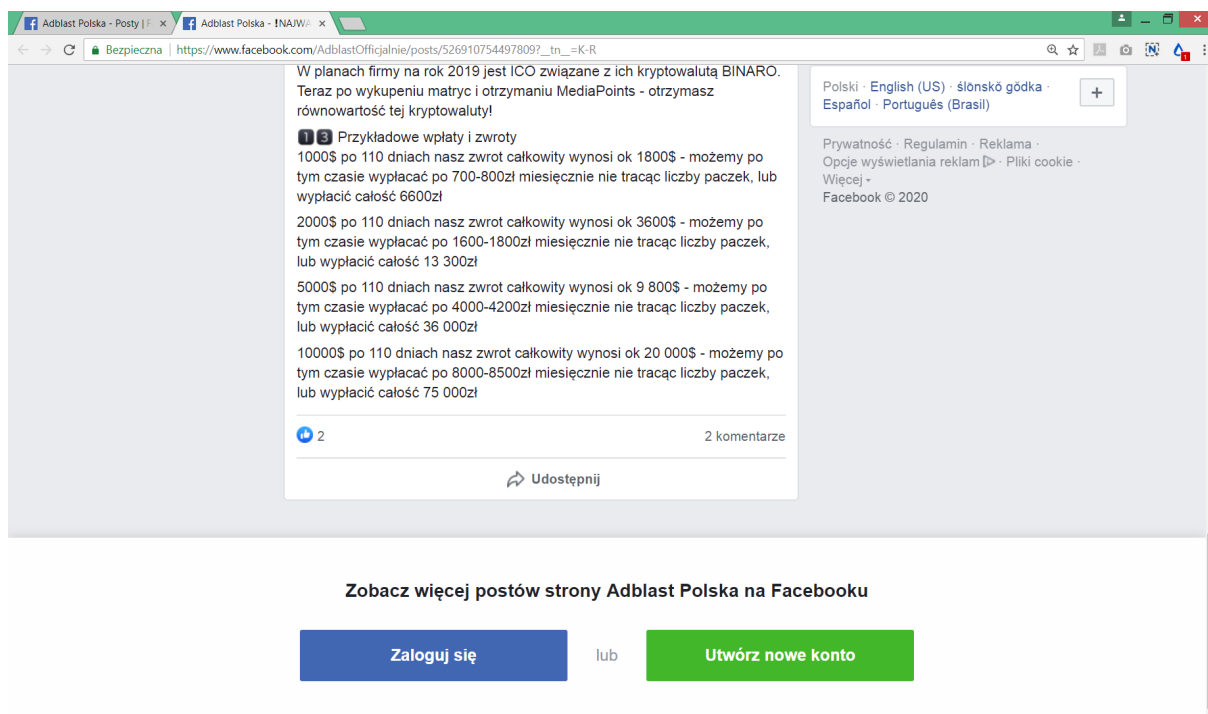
Adblast Polska - Posty | F ×
Adblast Polska - !NAJWA ×

Bezpieczna | https://www.facebook.com/AdblastOfficjalnie/posts/526910754497809?__tn__=K-R

W planach firmy na rok 2019 jest ICO związane z ich kryptowalutą BINARO. Teraz po wykupeniu matryc i otrzymaniu MediaPoints - otrzymasz równowartość tej kryptowaluty!

13 Przykładowe wpłaty i zwroty
1000$ po 110 dniach nasz zwrot całkowity wynosi ok 1800$ - możemy po tym czasie wypłacać po 700-800zł miesięcznie nie tracąc liczby paczek, lub wypłacić całość 6600zł

2000$ po 110 dniach nasz zwrot całkowity wynosi ok 3600$ - możemy po tym czasie wypłacać po 1600-1800zł miesięcznie nie tracąc liczby paczek, lub wypłacić całość 13 300zł

5000$ po 110 dniach nasz zwrot całkowity wynosi ok 9 800$ - możemy po tym czasie wypłacać po 4000-4200zł miesięcznie nie tracąc liczby paczek, lub wypłacić całość 36 000zł

10000$ po 110 dniach nasz zwrot całkowity wynosi ok 20 000$ - możemy po tym czasie wypłacać po 8000-8500zł miesięcznie nie tracąc liczby paczek, lub wypłacić całość 75 000zł

2
2 komentarze

Udostępnij

Polski · English (US) · ślōnskŏ gŏdka · Español · Português (Brasil)
+

Prywatność · Regulamin · Reklama · Opcje wyświetlania reklam · Pliki cookie · Więcej
Facebook © 2020

Zobacz więcej postów strony Adblast Polska na Facebooku

Zaloguj się
lub
Utwórz nowe konto